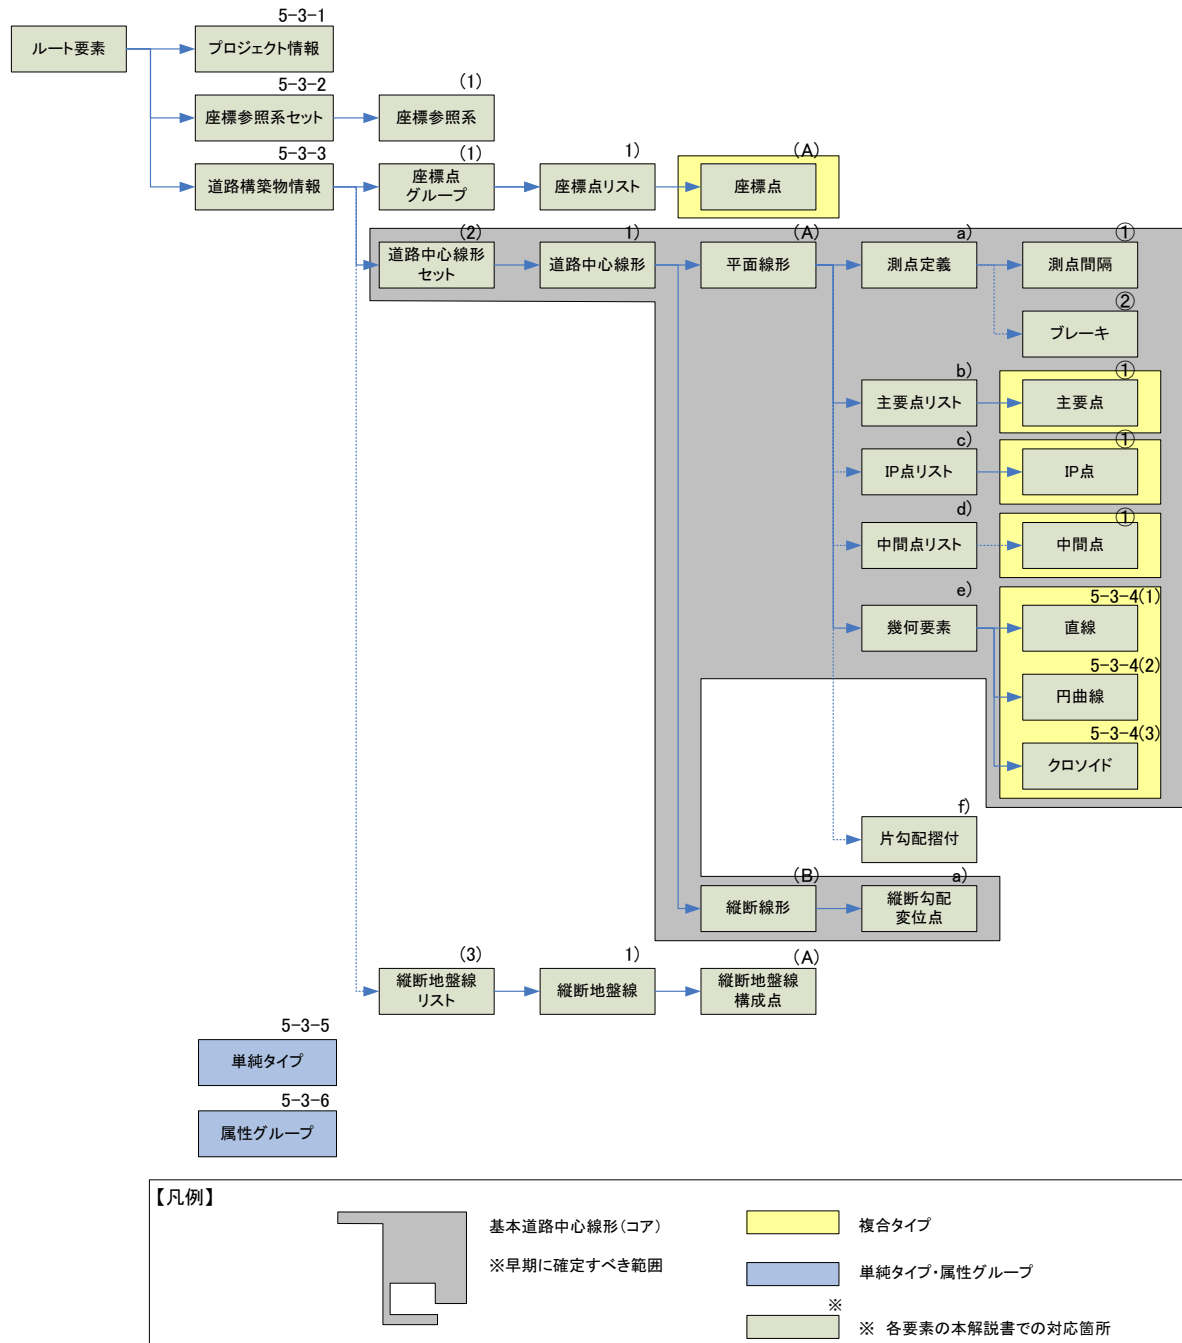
ルート要素

5-3-1
プロジェクト情報

5-3-2
座標参照系セット

(1)
座標参照系

5-3-3
道路構築物情報

(1)
座標点グループ

1)
座標点リスト

(A)
座標点

(2)
道路中心線形セット

1)
道路中心線形

(A)
平面線形

a)
測点定義

①
測点間隔

②
ブレーキ

b)
主要点リスト

①
主要点

c)
IP点リスト

①
IP点

d)
中間点リスト

①
中間点

e)
幾何要素

5-3-4(1)
直線

5-3-4(2)
円曲線

5-3-4(3)
クロソイド

f)
片勾配摺付

(B)
縦断線形

a)
縦断勾配変位点

(3)
縦断地盤線リスト

1)
縦断地盤線

(A)
縦断地盤線構成点

5-3-5
単純タイプ

5-3-6
属性グループ

【凡例】

基本道路中心線形(コア)

※早期に確定すべき範囲

複合タイプ

単純タイプ・属性グループ

※

※ 各要素の本解説書での対応箇所